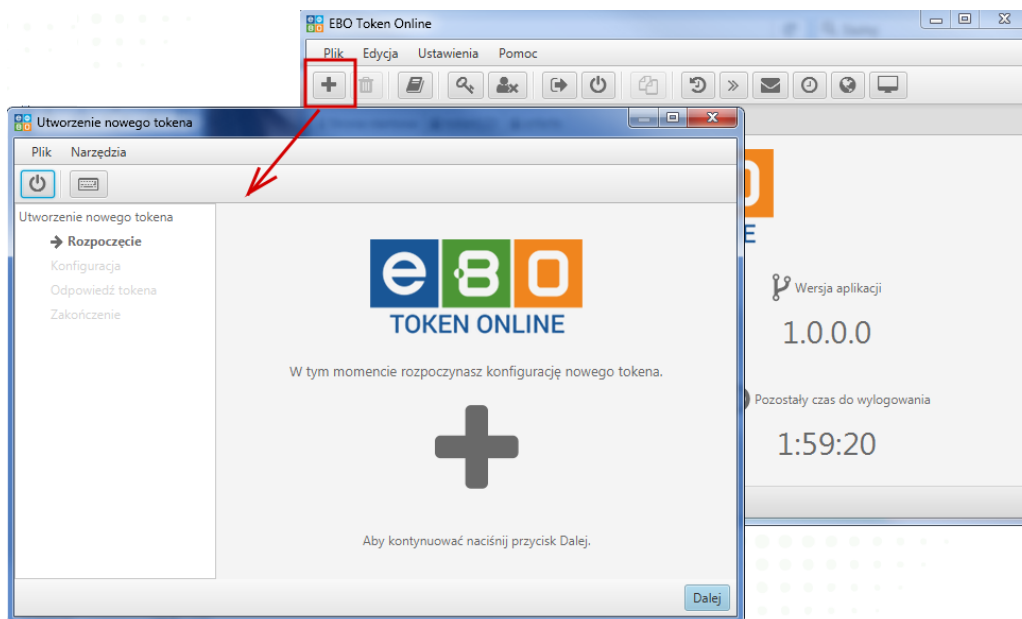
EBO Token Online

Plik Edycja Ustawienia Pomoc

Wersja aplikacji

1.0.0.0

Pozostały czas do wylogowania

1:59:20

Utworzenie nowego tokena

Plik Narzędzia

Utworzenie nowego tokena

Rozpoczęcie

Konfiguracja

Odpowiedź tokena

Zakończenie

eBO

TOKEN ONLINE

W tym momencie rozpoczynasz konfigurację nowego tokena.

Aby kontynuować naciśnij przycisk Dalej.

Dalej